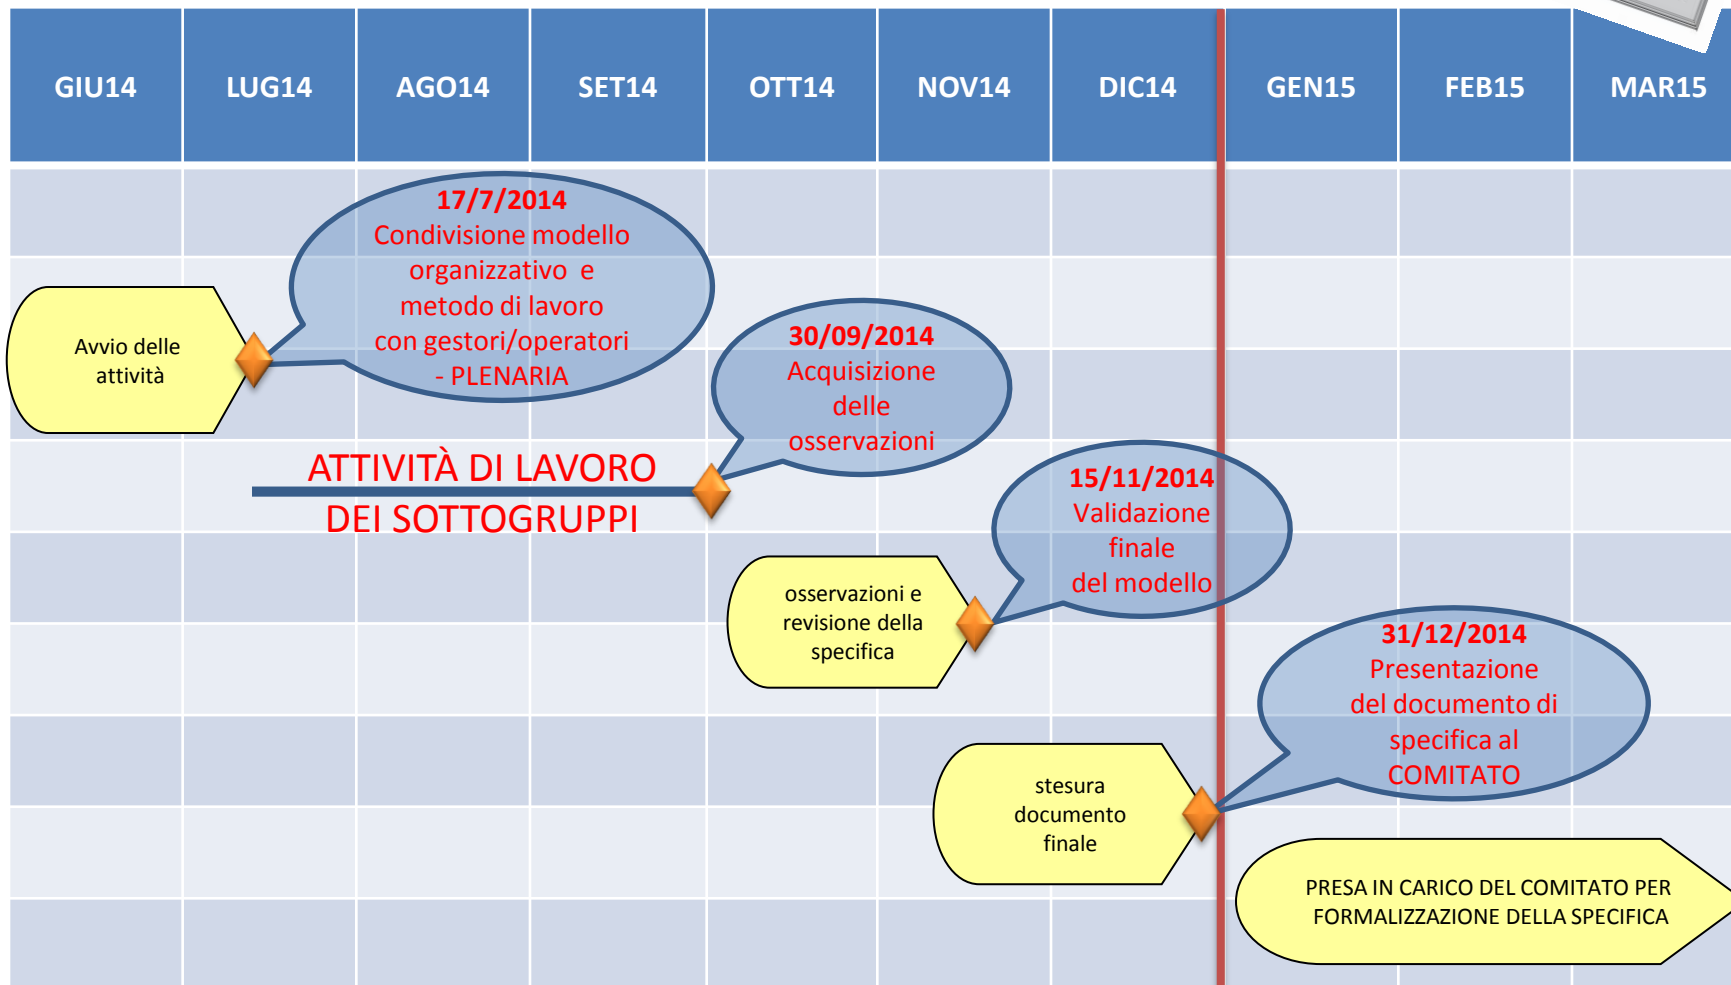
| GIU14 | LUG14 | AGO14 | SET14 | OTT14 | NOV14 | DIC14 | GEN15 | FEB15 | MAR15 |
|---|---|---|---|---|---|---|---|---|---|

17/7/2014
Condivisione modello organizzativo e metodo di lavoro con gestori/operatori - PLENARIA

Avvio delle attività

30/09/2014
Acquisizione delle osservazioni

ATTIVITÀ DI LAVORO DEI SOTTOGRUPPI

15/11/2014
Validazione finale del modello

osservazioni e revisione della specifica

31/12/2014
Presentazione del documento di specifica al COMITATO

stesura documento finale

PRESA IN CARICO DEL COMITATO PER FORMALIZZAZIONE DELLA SPECIFICA